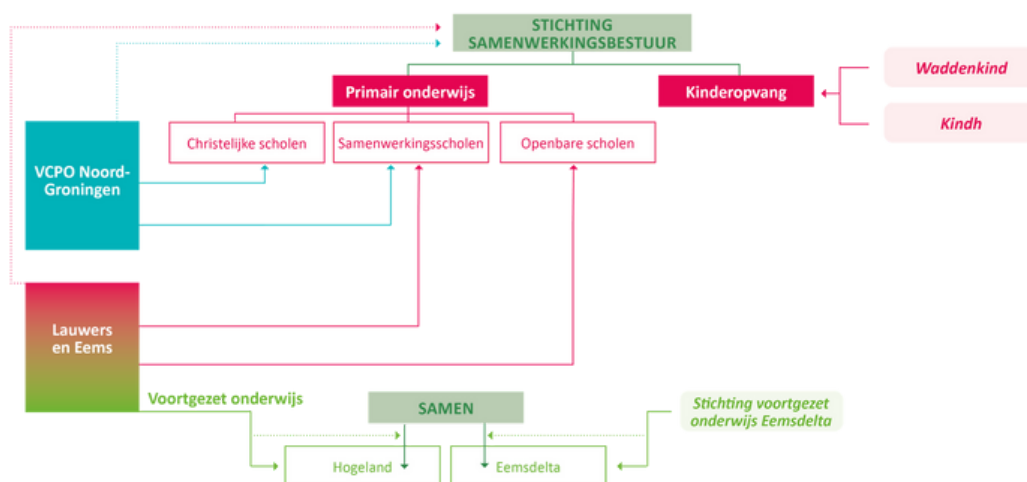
STICHTING SAMENWERKINGSBESTUUR

Primair onderwijs

Kinderopvang

Waddenkind

Kindh

Christelijke scholen

Samenwerkingsscholen

Openbare scholen

VCPO Noord-Groningen

Lauwers en Eems

Voortgezet onderwijs

SAMEN

Stichting voortgezet onderwijs Eemsdelta

Hogeland

Eemsdelta